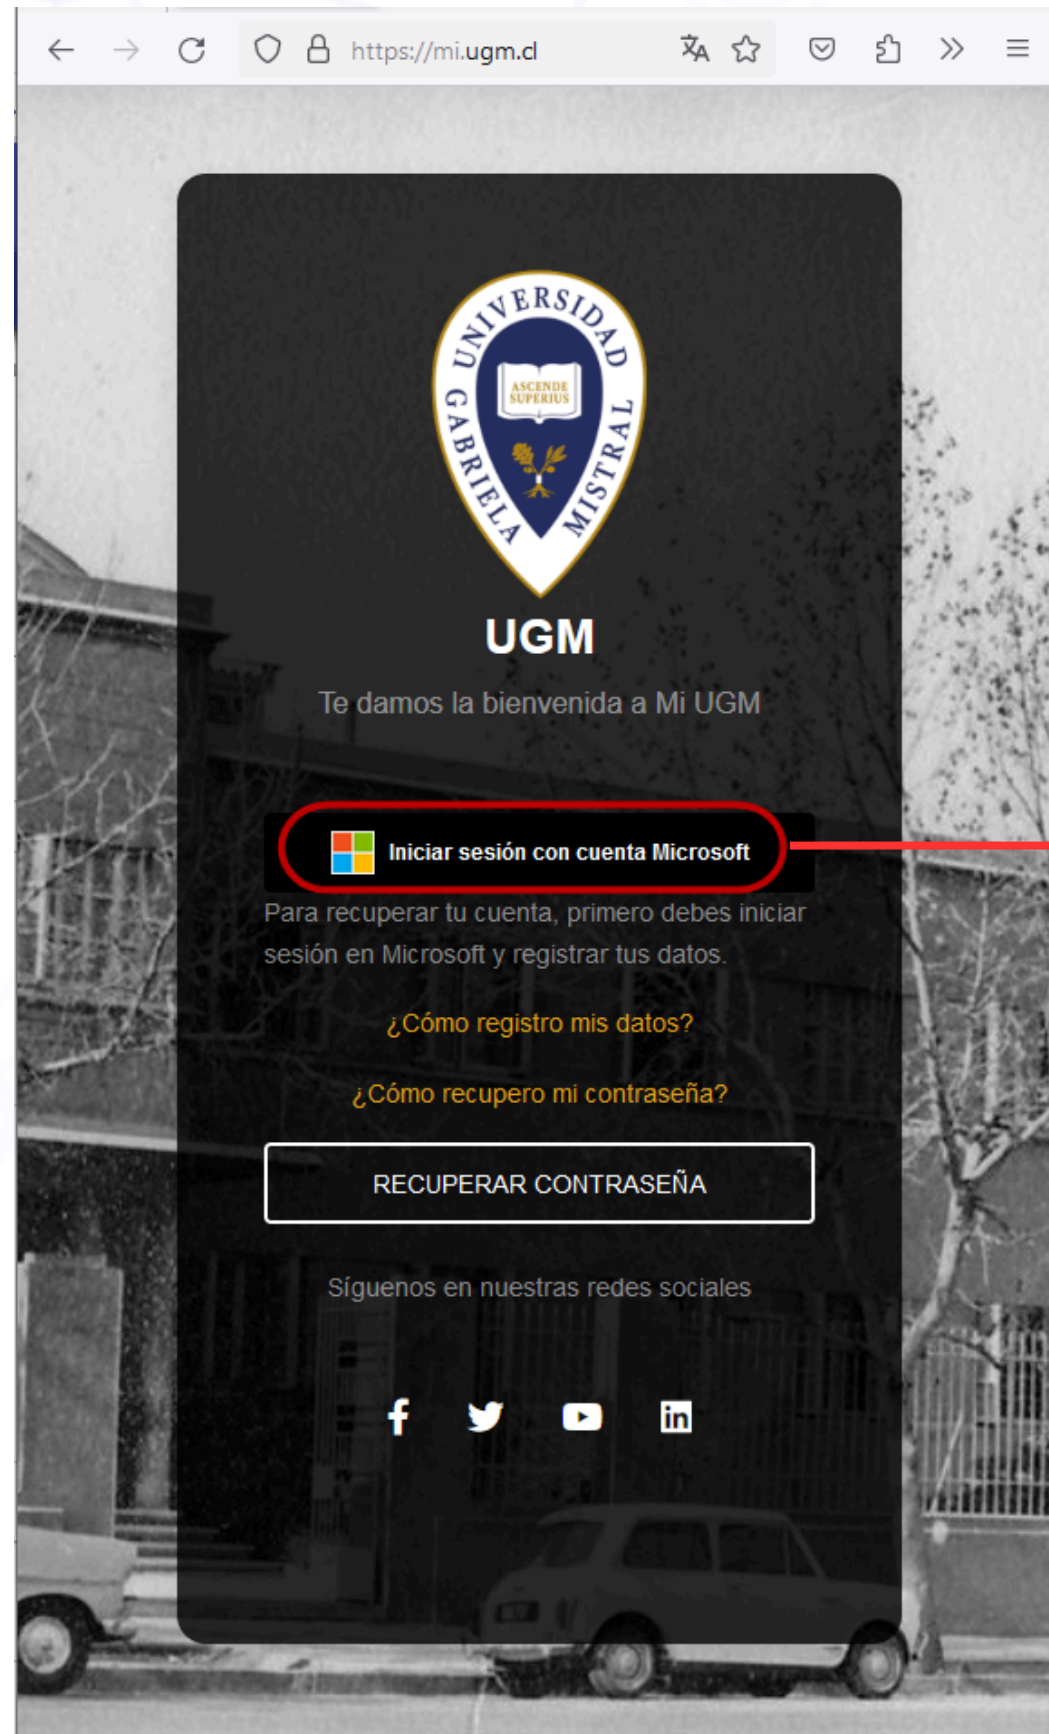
https://mi.ugm.cl

UNIVERSIDAD GABRIELA MISTRAL

ASCENDE SUPERIUS

UGM

Te damos la bienvenida a Mi UGM

Iniciar sesión con cuenta Microsoft

Para recuperar tu cuenta, primero debes iniciar sesión en Microsoft y registrar tus datos.

¿Cómo registro mis datos?

¿Cómo recupero mi contraseña?

RECUPERAR CONTRASEÑA

Síguenos en nuestras redes sociales